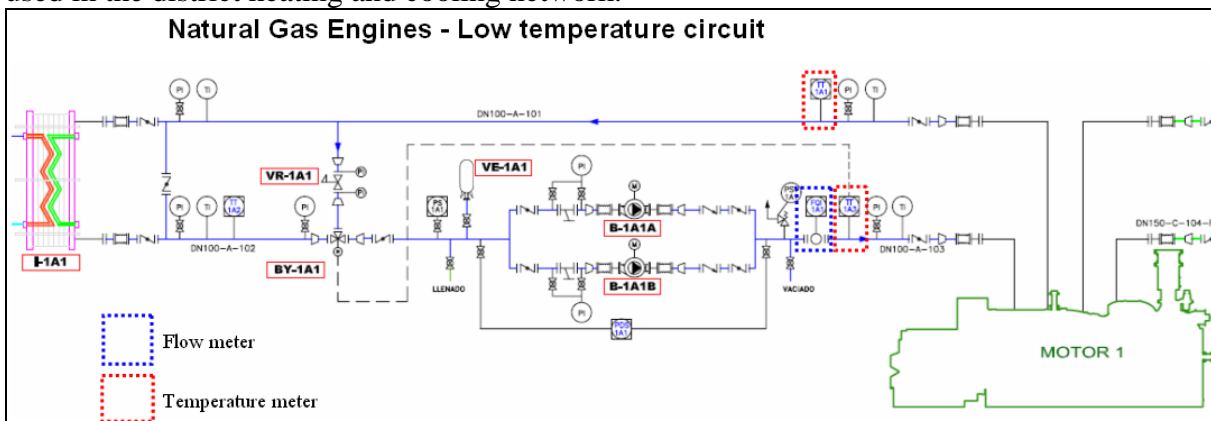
Natural Gas Engines - Low temperature circuit

PI TI DN100-A-101 TT 1A1 PI TI

VR-1A1 VE-1A1 PI

PI TI TT 1A2 PI PS 1A1 PS 1A1 FQI 1A1 TT 1A3 PI TI

DN100-A-102 B-1A1A DN100-A-103 DN150-C-104-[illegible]

I-1A1 BY-1A1 LLENADO B-1A1B VACIADO

PI PDS 1A1

Flow meter

Temperature meter

MOTOR 1